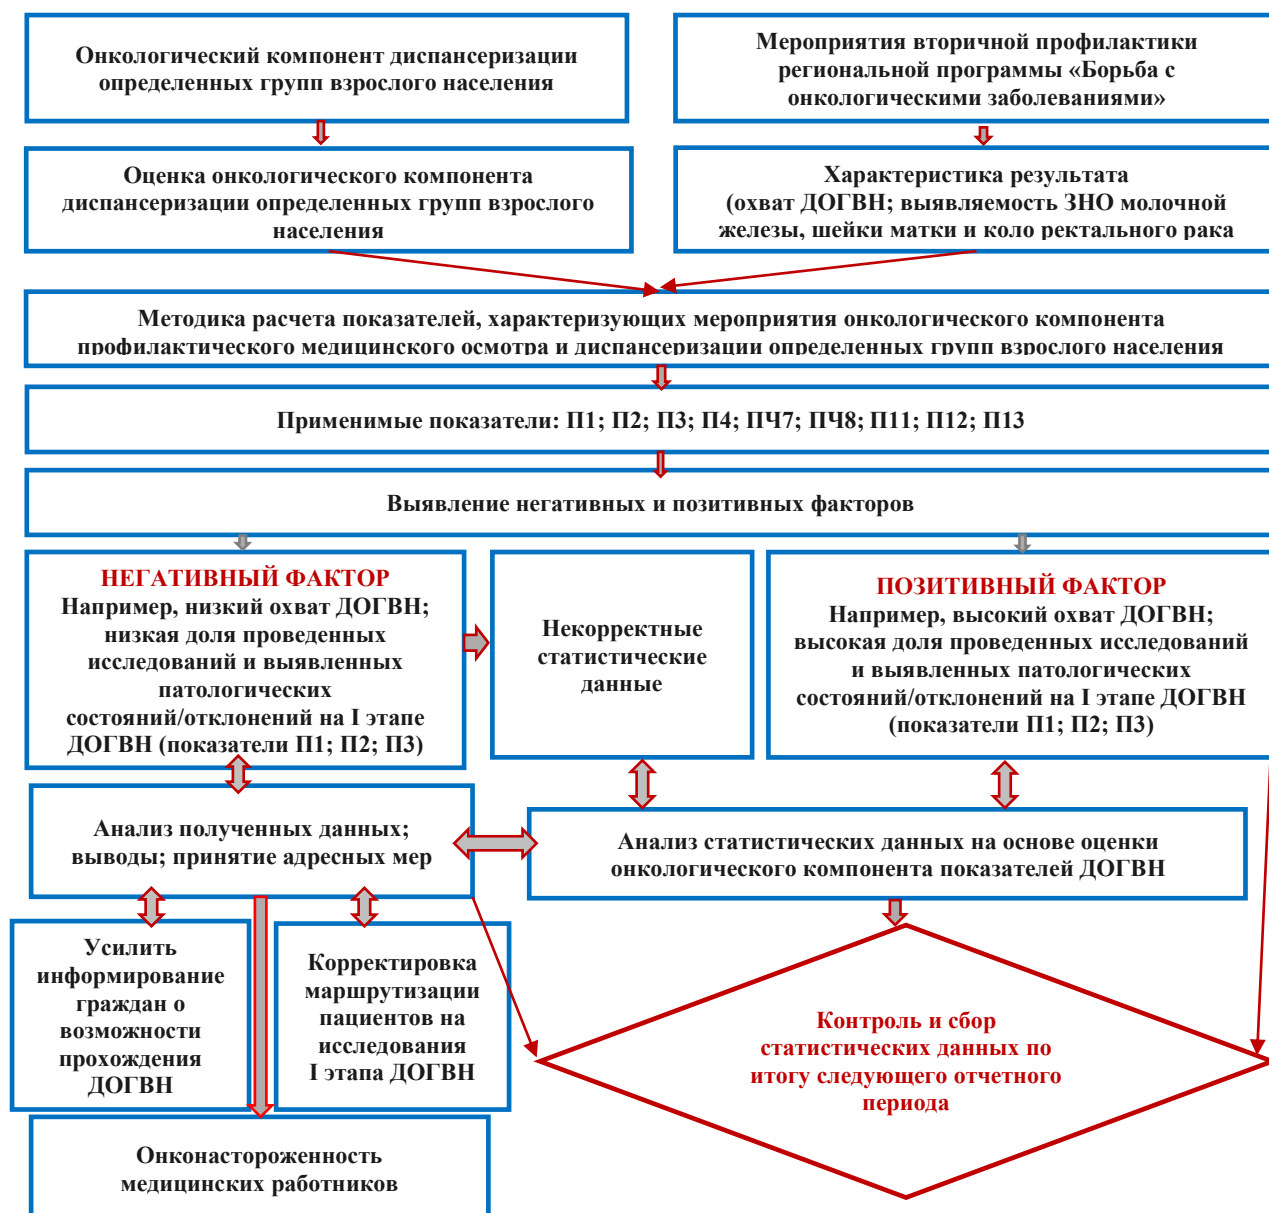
Онкологический компонент диспансеризации определенных групп взрослого населения

Мероприятия вторичной профилактики региональной программы «Борьба с онкологическими заболеваниями»

Оценка онкологического компонента диспансеризации определенных групп взрослого населения

Характеристика результата (охват ДОГВН; выявляемость ЗНО молочной железы, шейки матки и коло ректального рака

Методика расчета показателей, характеризующих мероприятия онкологического компонента профилактического медицинского осмотра и диспансеризации определенных групп взрослого населения

Применимые показатели: П1; П2; П3; П4; ПЧ7; ПЧ8; П11; П12; П13

Выявление негативных и позитивных факторов

НЕГАТИВНЫЙ ФАКТОР
Например, низкий охват ДОГВН; низкая доля проведенных исследований и выявленных патологических состояний/отклонений на I этапе ДОГВН (показатели П1; П2; П3)

Некорректные статистические данные

ПОЗИТИВНЫЙ ФАКТОР
Например, высокий охват ДОГВН; высокая доля проведенных исследований и выявленных патологических состояний/отклонений на I этапе ДОГВН (показатели П1; П2; П3)

Анализ полученных данных; выводы; принятие адресных мер

Анализ статистических данных на основе оценки онкологического компонента показателей ДОГВН

Усилить информирование граждан о возможности прохождения ДОГВН

Корректировка маршрутизации пациентов на исследования I этапа ДОГВН

Контроль и сбор статистических данных по итогу следующего отчетного периода

Онконастороженность медицинских работников